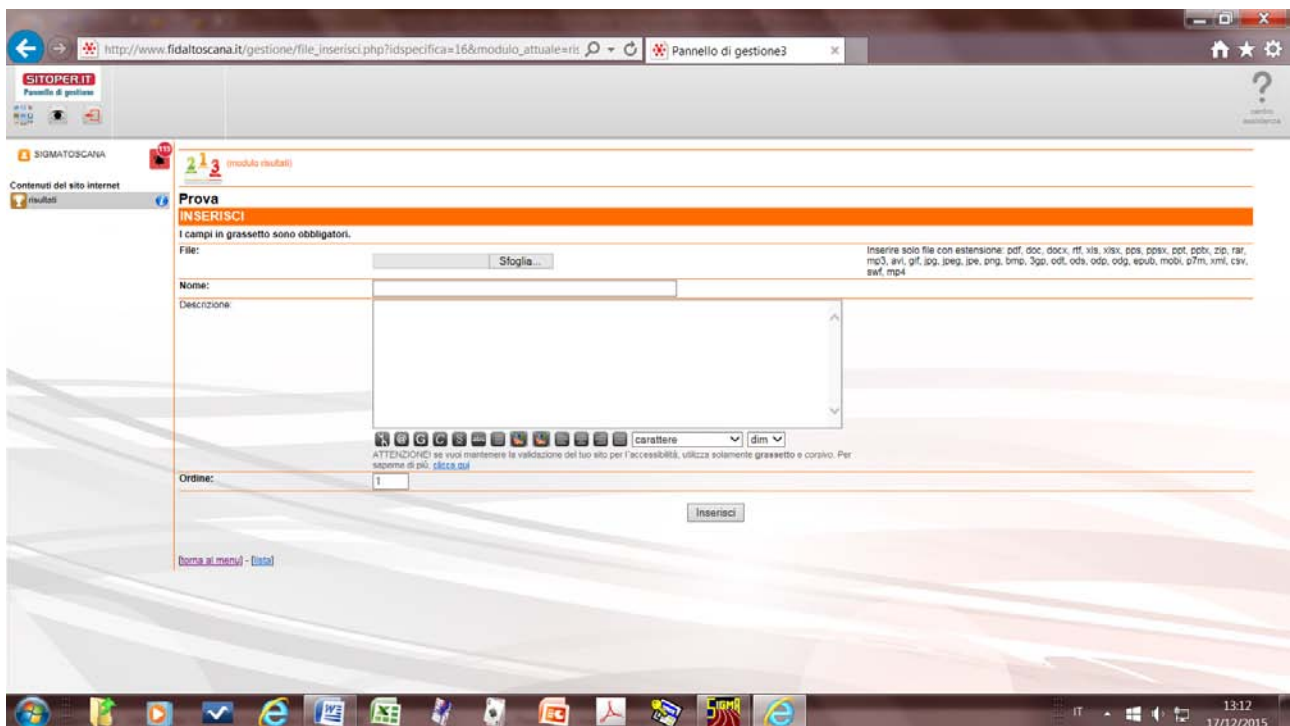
http://www.fidaltoscana.it/gestione/file_inserisci.php?idspecifica=16&modulo_attuale=ris

Pannello di gestione3

SITOPER.IT
Pannello di gestione

centro assistenza

SIGMATOSCANA

111

Contenuti del sito internet

risultati

2 1 3 (modulo risultati)

Prova

INSERISCI

I campi in grassetto sono obbligatori.

File:

Sfoglia...

Inserire solo file con estensione: pdf, doc, docx, rtf, xls, xlsx, pps, ppsx, ppt, pptx, zip, rar, mp3, avi, gif, jpg, jpeg, jpe, png, bmp, 3gp, odt, ods, odp, odg, epub, mobi, p7m, xml, csv, swf, mp4

Nome:

Descrizione:

carattere

dim

ATTENZIONE! se vuoi mantenere la validazione del tuo sito per l'accessibilità, utilizza solamente grassetto e corsivo. Per saperne di più, clicca qui

Ordine:

1

Inserisci

[torna al menu] - [lista]

IT

13:12
17/12/2015